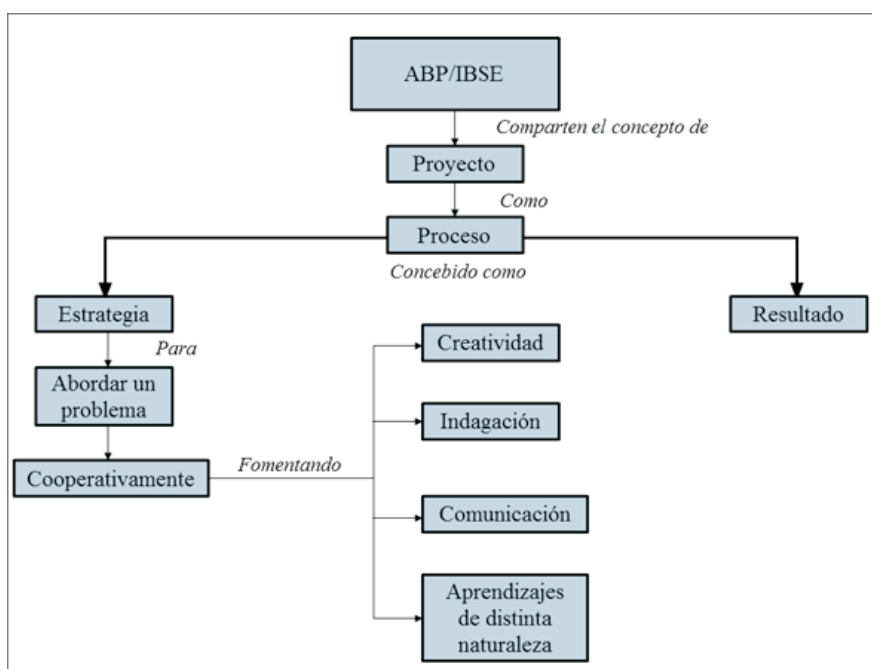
ABP/IBSE

Comparten el concepto de

Proyecto

Como

Proceso

Concebido como

Estrategia

Resultado

Para

Abordar un problema

Cooperativamente

Fomentando

Creatividad

Indagación

Comunicación

Aprendizajes de distinta naturaleza